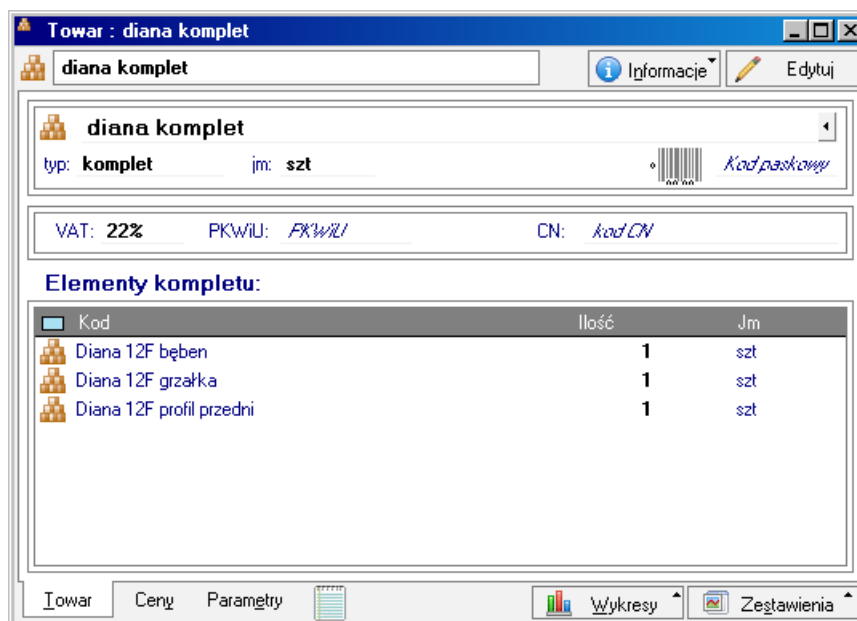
Towar : diana komplet

diana komplet

Informacje

Edytuj

diana komplet

typ: komplet

jm: szt

Kod paskowy

VAT: 22%

PKWiU: PKWiU

CN: kod CN

Elementy kompletu:

| Kod | Ilość | Jm |
|---|---|---|
| Diana 12F bęben | 1 | szt |
| Diana 12F grzałka | 1 | szt |
| Diana 12F profil przedni | 1 | szt |

Towar

Ceny

Parametry

Wykresy

Zestawienia